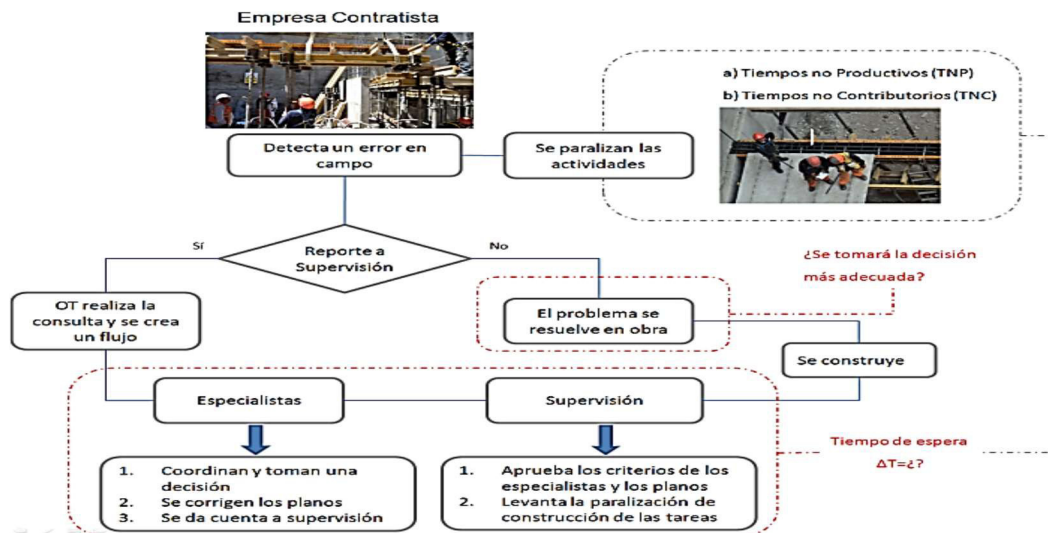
Empresa Contratista

a) Tiempos no Productivos (TNP)
b) Tiempos no Contributorios (TNC)

Detecta un error en campo

Se paralizan las actividades

Reporte a Supervisión

Sí

No

¿Se tomará la decisión más adecuada?

OT realiza la consulta y se crea un flujo

El problema se resuelve en obra

Se construye

Especialistas

Supervisión

Tiempo de espera
ΔT=¿?

1. Coordinan y toman una decisión
2. Se corrigen los planos
3. Se da cuenta a supervisión

1. Aprueba los criterios de los especialistas y los planos
2. Levanta la paralización de construcción de las tareas